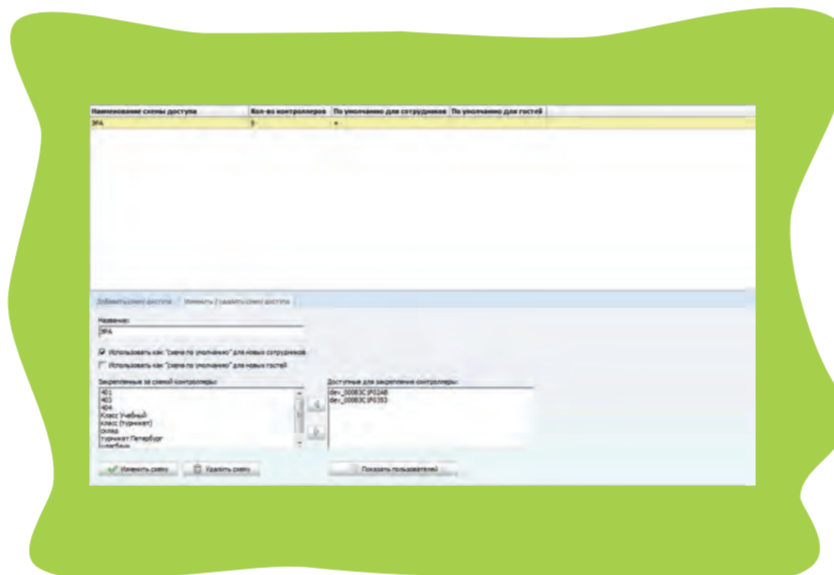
| Наименование схемы доступа | Кол-во контроллеров | По умолчанию для сотрудников | По умолчанию для гостей |
|---|---|---|---|
| ЭРА | 9 | + | |

Добавить схему доступа | Изменить / удалить схему доступа

Название:
ЭРА

Использовать как "схема по умолчанию" для новых сотрудников
Использовать как "схема по умолчанию" для новых гостей

Закрепленные за схемой контроллеры:
401
403
404
Класс Учебный
класс (турникет)
склад
турникет Петербург
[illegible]

Доступные для закрепления контроллеры:
dev_00083C1F0348
dev_00083C1F0353

Изменить схему
Удалить схему
Показать пользователей